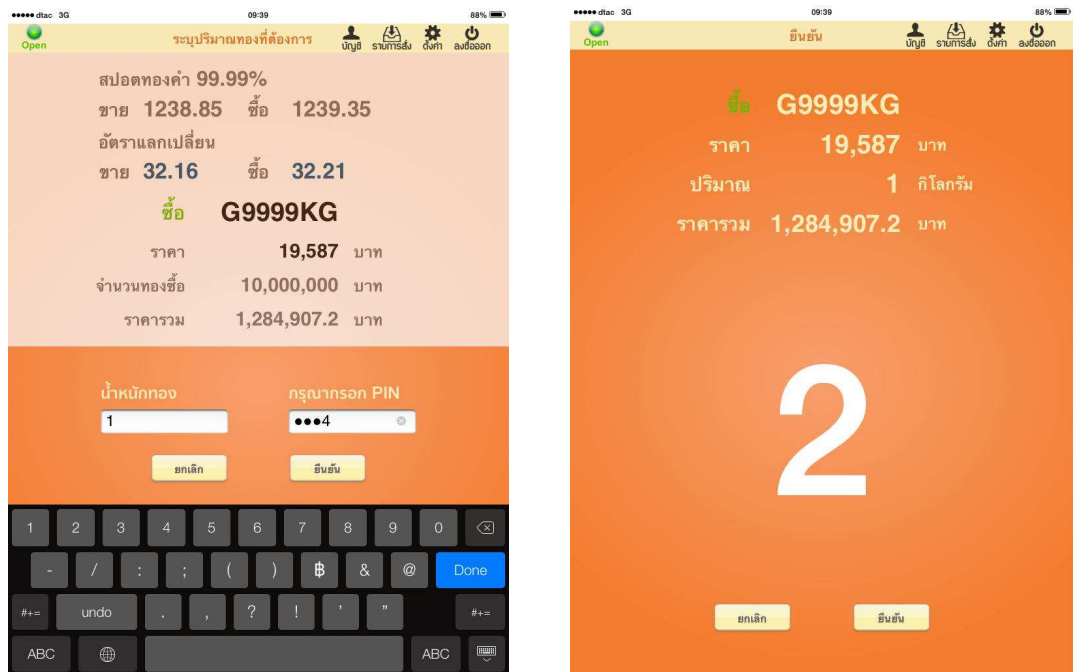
●●●●● dtac 3G 09:39 88%

Open

ระบุปริมาณทองที่ต้องการ

บัญชี รายการสั่ง ตั้งค่า ลงชื่อออก

สปอตทองคำ 99.99%

ขาย 1238.85 ซื้อ 1239.35

อัตราแลกเปลี่ยน

ขาย 32.16 ซื้อ 32.21

ซื้อ G9999KG

ราคา 19,587 บาท

จำนวนทองซื้อ 10,000,000 บาท

ราคารวม 1,284,907.2 บาท

น้ำหนักทอง

1

กรุณากรอก PIN

●●●4

ยกเลิก

ยืนยัน

1 2 3 4 5 6 7 8 9 0

- / : ; ( ) ฿ & @ Done

#+= undo . , ? ! ' " #+=

ABC ABC

●●●●● dtac 3G 09:39 88%

Open

ยืนยัน

บัญชี รายการสั่ง ตั้งค่า ลงชื่อออก

ซื้อ G9999KG

ราคา 19,587 บาท

ปริมาณ 1 กิโลกรัม

ราคารวม 1,284,907.2 บาท

2

ยกเลิก

ยืนยัน